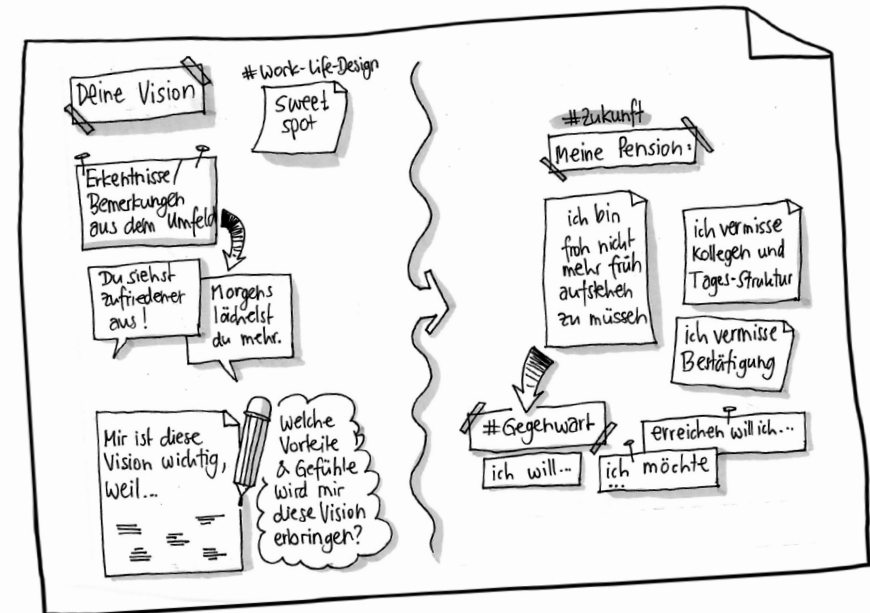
Deine Vision

#Work-Life-Design

Sweet spot

Erkenntnisse/ Bemerkungen aus dem Umfeld

Du siehst zufriedener aus!

Morgens lächelst du mehr.

Mir ist diese Vision wichtig, weil...

Welche Vorteile & Gefühle wird mir diese Vision erbringen?

#Zukunft

Meine Pension:

ich bin froh nicht mehr früh aufstehen zu müssen

ich vermisse Kollegen und Tages-Struktur

ich vermisse Betätigung

#Gegenwart

ich will...

erreichen will ich...

ich möchte ...